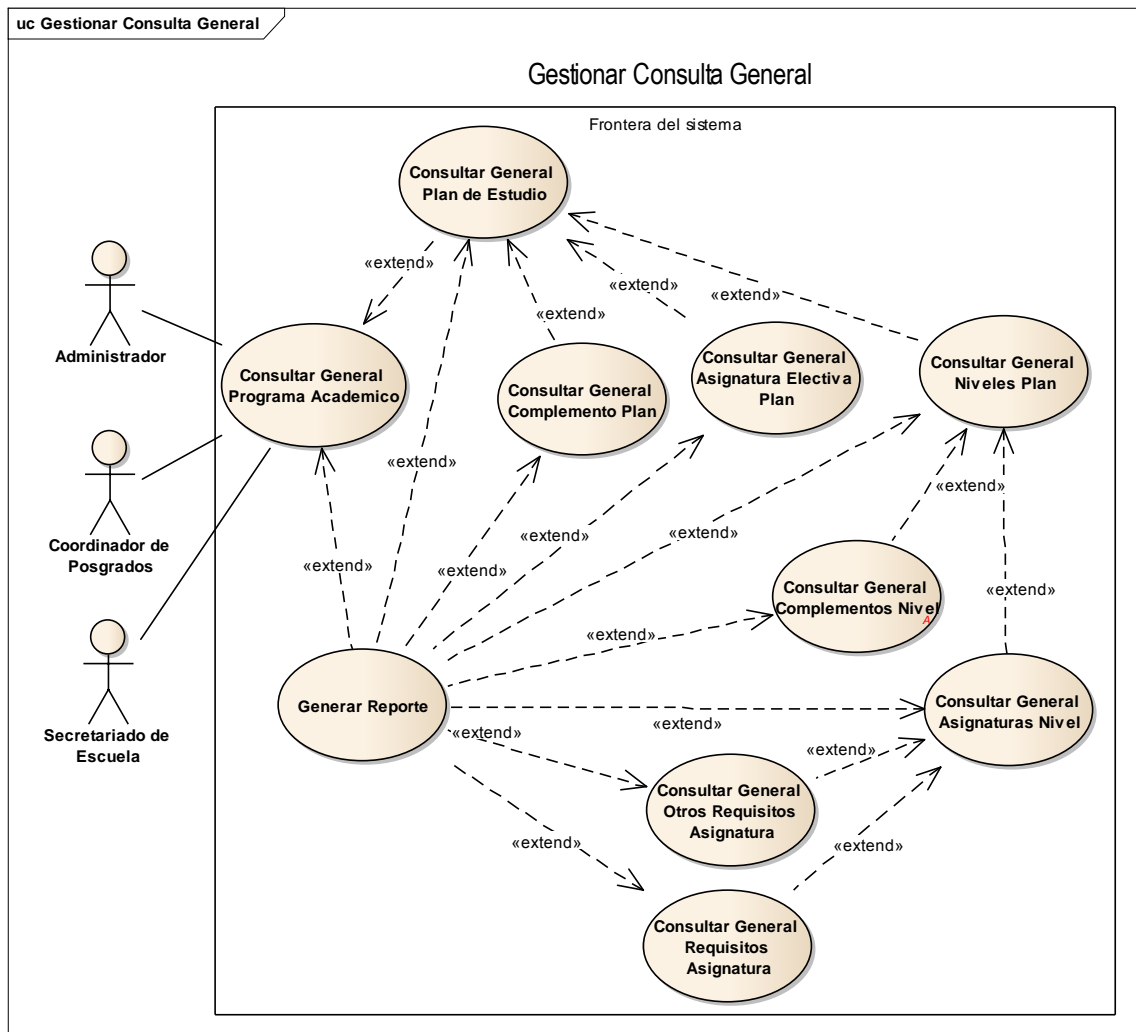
uc Gestionar Consulta General

Gestionar Consulta General

Frontera del sistema

Consultar General Plan de Estudio

«extend»

«extend»

«extend»

«extend»

«extend»

Administrador

Consultar General Programa Academico

Consultar General Complemento Plan

Consultar General Asignatura Electiva Plan

Consultar General Niveles Plan

Coordinador de Posgrados

«extend»

«extend»

«extend»

«extend»

«extend»

«extend»

Consultar General Complementos Nivel

«extend»

«extend»

Secretariado de Escuela

Generar Reporte

Consultar General Asignaturas Nivel

«extend»

«extend»

«extend»

Consultar General Otros Requisitos Asignatura

«extend»

«extend»

Consultar General Requisitos Asignatura